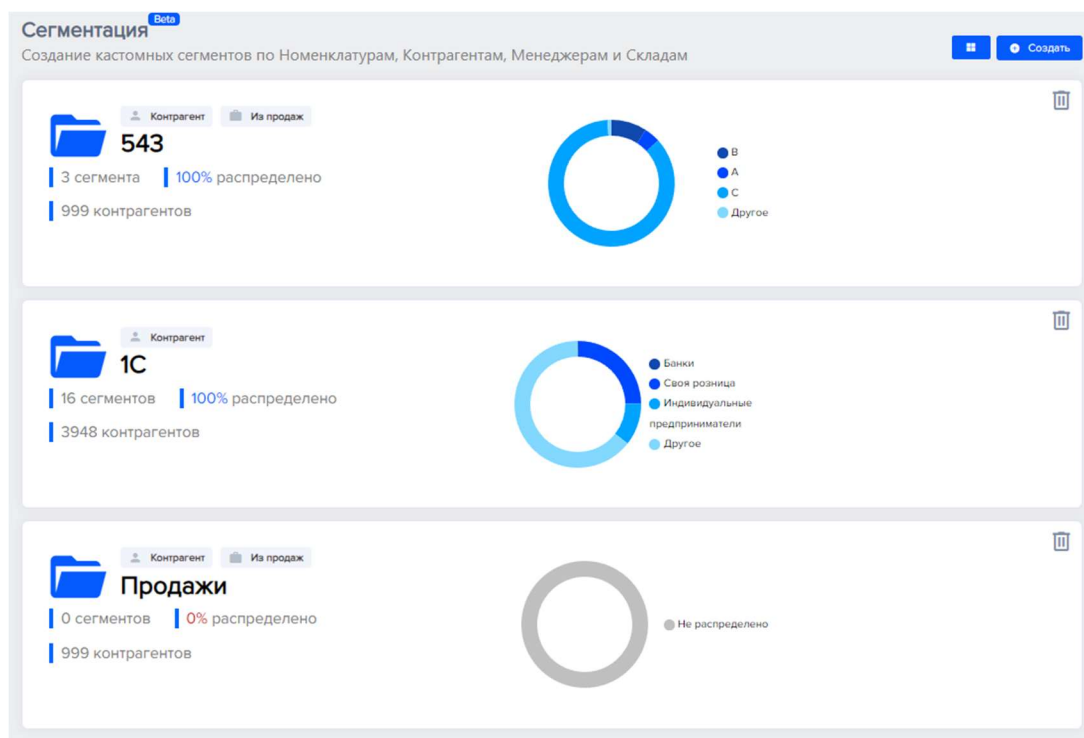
Сегментация Beta

Создание кастомных сегментов по Номенклатурам, Контрагентам, Менеджерам и Складам

Создать

Контрагент Из продаж

543

3 сегмента 100% распределено

999 контрагентов

B
A
C
Другое

Контрагент

1С

16 сегментов 100% распределено

3948 контрагентов

Банки
Своя розница
Индивидуальные предприниматели
Другое

Контрагент Из продаж

Продажи

0 сегментов 0% распределено

999 контрагентов

Не распределено